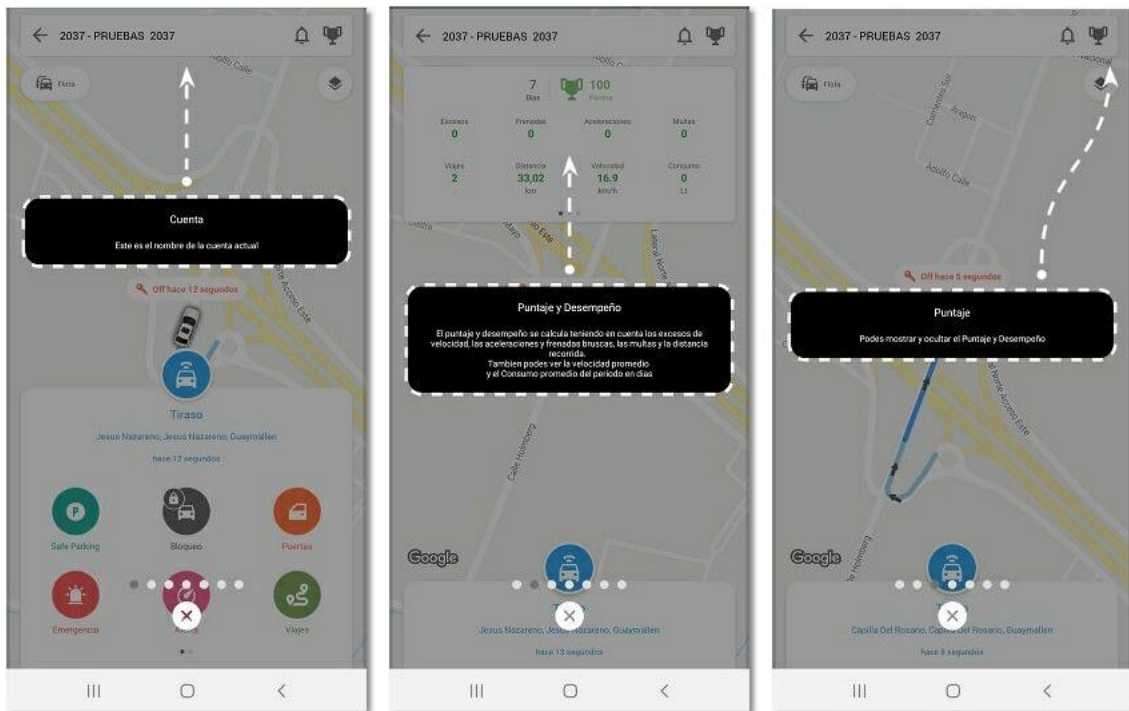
2037 - PRUEBAS 2037

Flota

Cuenta

Este es el nombre de la cuenta actual

Off hace 12 segundos

Tiraso

Jesus Nazareno, Jesus Nazareno, Guaymallen

hace 12 segundos

Safe Parking

Bloqueo

Puertas

Emergencia

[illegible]

Viajes

2037 - PRUEBAS 2037

7 Dias

100 Puntos

Excesos 0

Frenadas 0

Aceleraciones 0

Multas 0

Viajes 2

Distancia 33,02 km

Velocidad 16.9 km/h

Consumo 0 Lt

Puntaje y Desempeño

El puntaje y desempeño se calcula teniendo en cuenta los excesos de velocidad, las aceleraciones y frenadas bruscas, las multas y la distancia recorrida.
Tambien podes ver la velocidad promedio y el Consumo promedio del periodo en dias

Calle Holmberg

Google

Jesus Nazareno, Jesus Nazareno, Guaymallen

hace 13 segundos

2037 - PRUEBAS 2037

Flota

Off hace 5 segundos

Puntaje

Podes mostrar y ocultar el Puntaje y Desempeño

Norte Acceso Este

Google

Capilla Del Rosario, Capilla Del Rosario, Guaymallen

hace 5 segundos